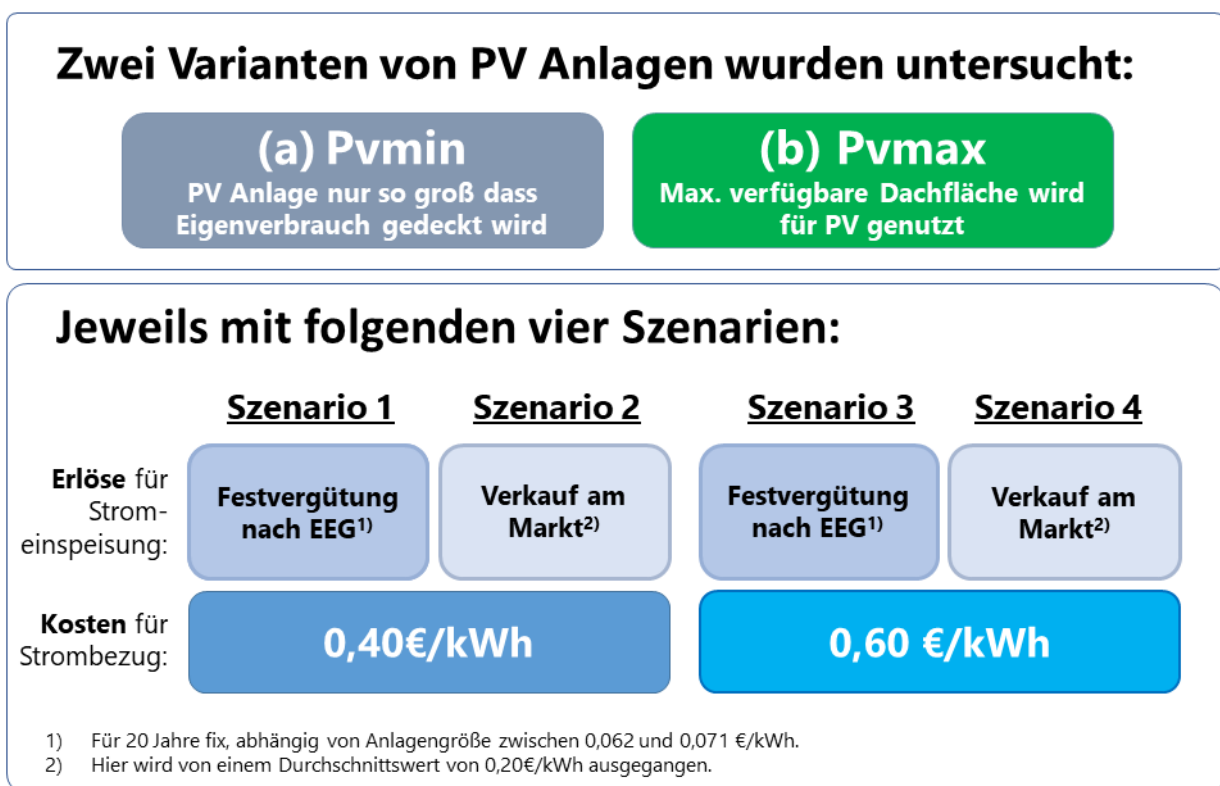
Zwei Varianten von PV Anlagen wurden untersucht:

(a) Pvmin
PV Anlage nur so groß dass Eigenverbrauch gedeckt wird

(b) Pvmax
Max. verfügbare Dachfläche wird für PV genutzt

Jeweils mit folgenden vier Szenarien:

| | Szenario 1 | Szenario 2 | Szenario 3 | Szenario 4 |
|---|---|---|---|---|
| Erlöse für Stromeinspeisung: | Festvergütung nach EEG$^{1)}$ | Verkauf am Markt$^{2)}$ | Festvergütung nach EEG$^{1)}$ | Verkauf am Markt$^{2)}$ |
| Kosten für Strombezug: | 0,40€/kWh | | 0,60 €/kWh | |

1) Für 20 Jahre fix, abhängig von Anlagengröße zwischen 0,062 und 0,071 €/kWh.
2) Hier wird von einem Durchschnittswert von 0,20€/kWh ausgegangen.